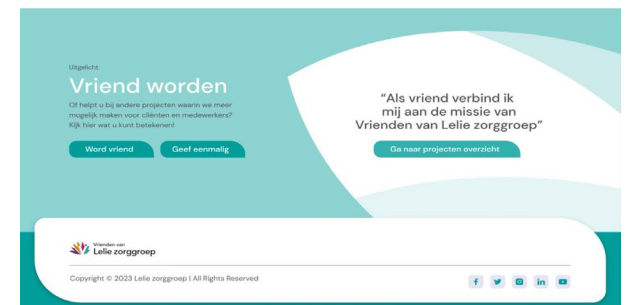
Uitgelicht

Vriend worden

Of helpt u bij andere projecten waarin we meer mogelijk maken voor cliënten en medewerkers? Kijk hier wat u kunt betekenen!

Word vriend

Geef eenmalig

“Als vriend verbind ik mij aan de missie van Vrienden van Lelie zorggroep”

Ga naar projecten overzicht

Vrienden van Lelie zorggroep

Copyright © 2023 Lelie zorggroep | All Rights Reserved

f

in